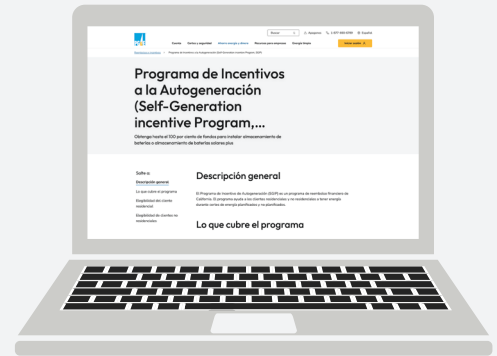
Buscar
Asistencia
1-877-660-6789
Español
Cuenta
Cortes y seguridad
Ahorre energía y dinero
Recursos para empresas
Energía limpia
Iniciar sesión
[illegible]
Programa de Incentivos a la Autogeneración (Self-Generation incentive Program,...
Obtenga hasta el 100 por ciento de fondos para instalar almacenamiento de baterías o almacenamiento de baterías solares plus
Salte a:
Descripción general
Lo que cubre el programa
Elegibilidad del cliente residencial
Elegibilidad de clientes no residenciales
Descripción general
El Programa de Incentivos de Autogeneración (SGIP) es un programa de reembolsos financiero de California. El programa ayuda a los clientes residenciales y no residenciales a tener energía durante cortes de energía planificados y no planificados.
Lo que cubre el programa